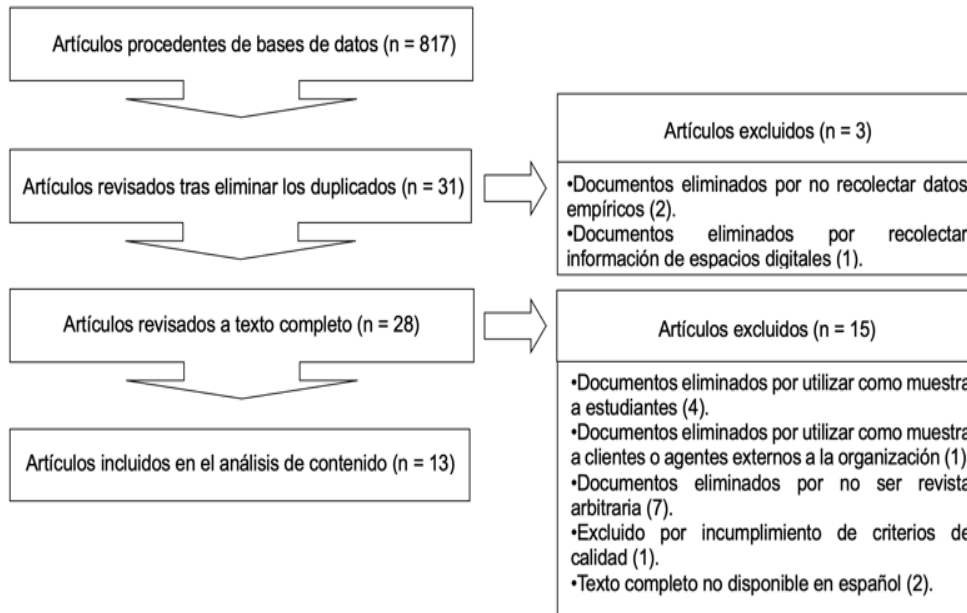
Artículos procedentes de bases de datos (n = 817)

Artículos revisados tras eliminar los duplicados (n = 31)

Artículos excluidos (n = 3)

•Documentos eliminados por no recolectar datos empíricos (2).
•Documentos eliminados por recolectar información de espacios digitales (1).

Artículos revisados a texto completo (n = 28)

Artículos excluidos (n = 15)

•Documentos eliminados por utilizar como muestra a estudiantes (4).
•Documentos eliminados por utilizar como muestra a clientes o agentes externos a la organización (1)
•Documentos eliminados por no ser revista arbitraria (7).
•Excluido por incumplimiento de criterios de calidad (1).
•Texto completo no disponible en español (2).

Artículos incluidos en el análisis de contenido (n = 13)